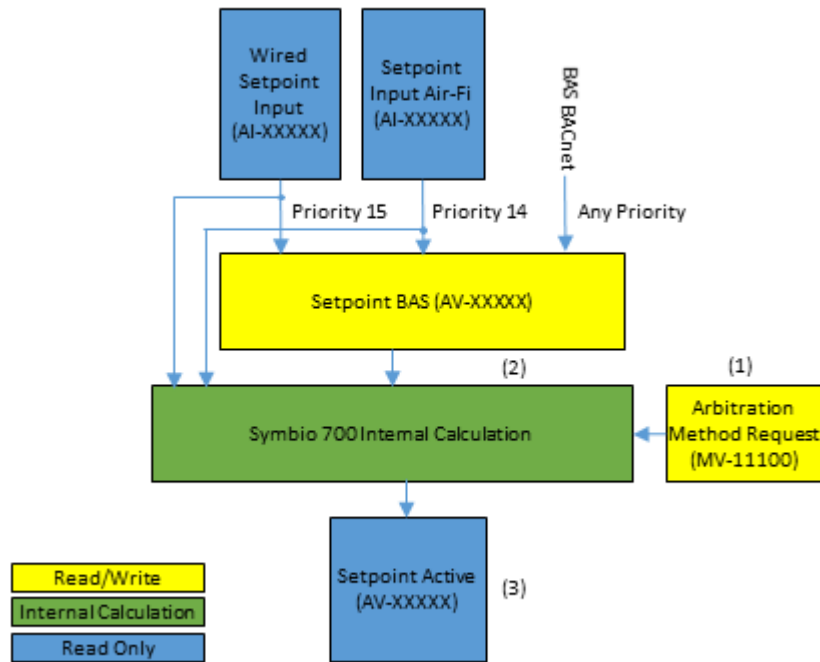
Wired Setpoint Input (AI-XXXXX)

Setpoint Input Air-Fi (AI-XXXXX)

BAS BACnet

Priority 15

Priority 14

Any Priority

Setpoint BAS (AV-XXXXX)

(2)

(1)

Symbio 700 Internal Calculation

Arbitration Method Request (MV-11100)

Setpoint Active (AV-XXXXX)

(3)

Read/Write

Internal Calculation

Read Only